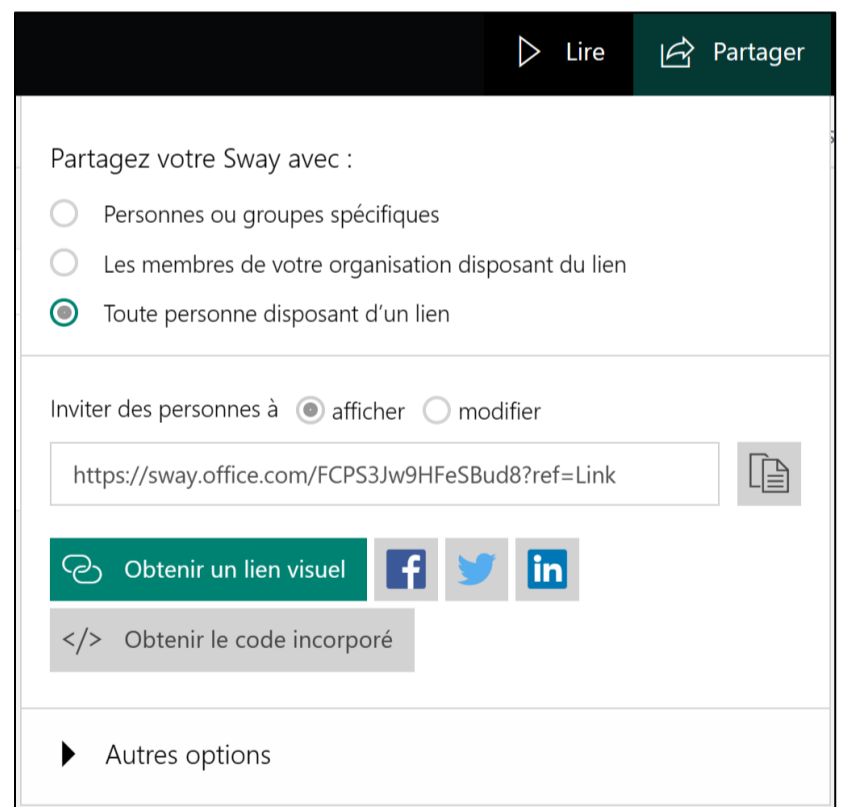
Lire

Partager

Partagez votre Sway avec :

Personnes ou groupes spécifiques

Les membres de votre organisation disposant du lien

Toute personne disposant d'un lien

Inviter des personnes à afficher modifier

https://sway.office.com/FCPS3Jw9HFeSBud8?ref=Link

Obtenir un lien visuel

Obtenir le code incorporé

Autres options